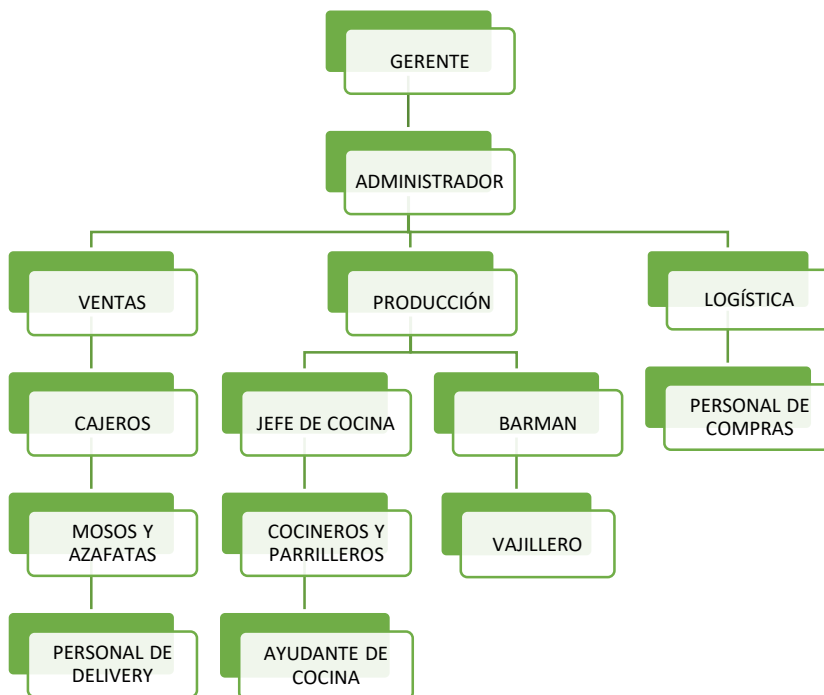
GERENTE

ADMINISTRADOR

VENTAS

PRODUCCIÓN

LOGÍSTICA

CAJEROS

JEFE DE COCINA

BARMAN

PERSONAL DE COMPRAS

MOSOS Y AZAFATAS

COCINEROS Y PARRILLEROS

VAJILLERO

PERSONAL DE DELIVERY

AYUDANTE DE COCINA